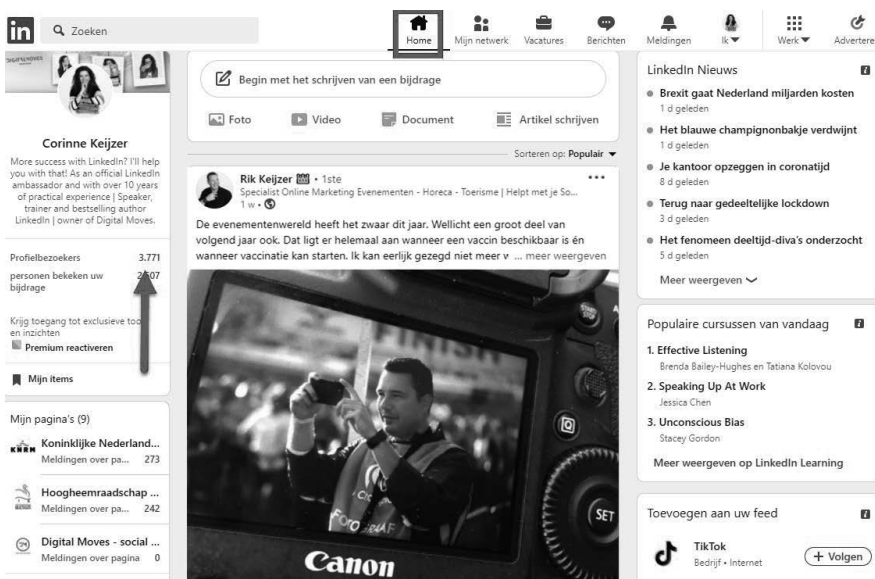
in Zoeken

Home Mijn netwerk Vacatures Berichten Meldingen Ik Werk Adverteren

Corinne Keijzer

More success with LinkedIn? I'll help you with that! As an official LinkedIn ambassador and with over 10 years of practical experience | Speaker, trainer and bestselling author LinkedIn | owner of Digital Moves.

Profielbezoekers 3.771

personen bekeken uw bijdrage 2.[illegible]07

Krijg toegang tot exclusieve too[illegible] en inzichten

Premium reactiveren

Mijn items

Mijn pagina's (9)

Koninklijke Nederland...
Meldingen over pa... 273

Hoogheemraadschap ...
Meldingen over pa... 242

Digital Moves - social ...
Meldingen over pagina 0

Begin met het schrijven van een bijdrage

Foto Video Document Artikel schrijven

Sorteren op: Populair

Rik Keijzer • 1ste
Specialist Online Marketing Evenementen - Horeca - Toerisme | Helpt met je So...
1 w •

De evenementenwereld heeft het zwaar dit jaar. Wellicht een groot deel van volgend jaar ook. Dat ligt er helemaal aan wanneer een vaccin beschikbaar is én wanneer vaccinatie kan starten. Ik kan eerlijk gezegd niet meer v ... meer weergeven

SET

Canon

LinkedIn Nieuws

Brexit gaat Nederland miljarden kosten
1 d geleden

Het blauwe champignonbakje verdwijnt
1 d geleden

Je kantoor opzeggen in coronatijd
8 d geleden

Terug naar gedeeltelijke lockdown
3 d geleden

Het fenomeen deeltijd-diva's onderzocht
5 d geleden

Meer weergeven

Populaire cursussen van vandaag

1. Effective Listening
Brenda Bailey-Hughes en Tatiana Kolovou

2. Speaking Up At Work
Jessica Chen

3. Unconscious Bias
Stacey Gordon

Meer weergeven op LinkedIn Learning

Toevoegen aan uw feed

TikTok
Bedrijf • Internet

+ Volgen